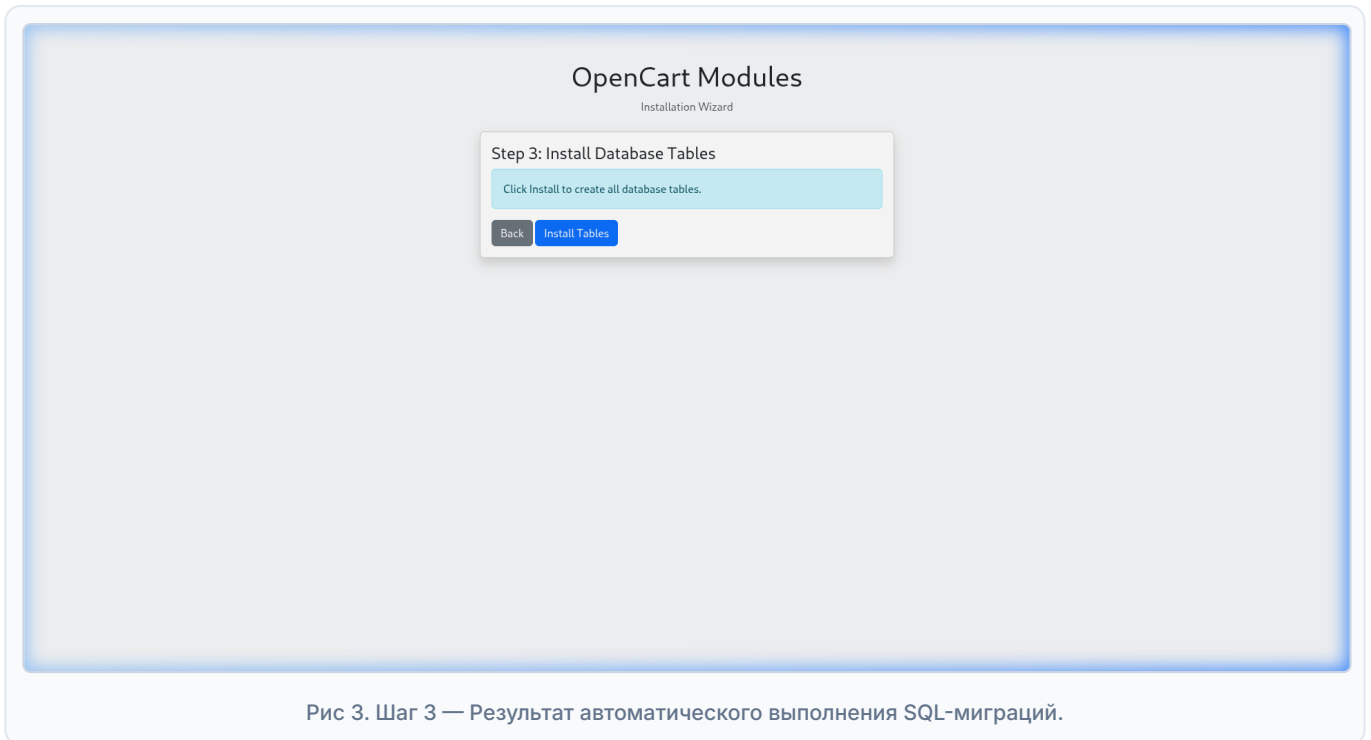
OpenCart Modules

Installation Wizard

Step 3: Install Database Tables

Click Install to create all database tables.

Back Install Tables

Рис 3. Шаг 3 — Результат автоматического выполнения SQL-миграций.